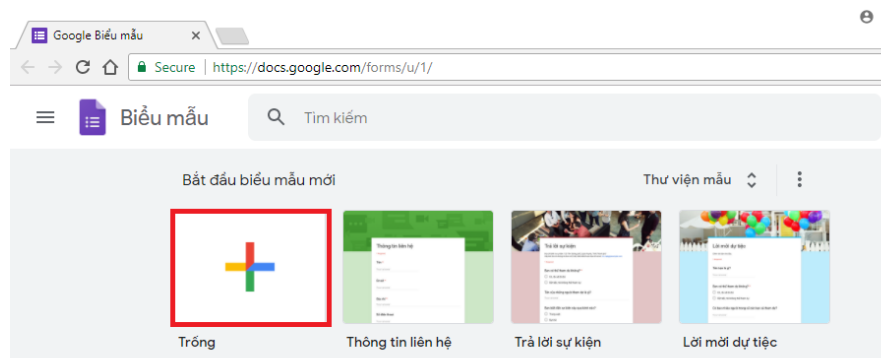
Google Biểu mẫu ×

Secure | https://docs.google.com/forms/u/1/

Biểu mẫu

Tìm kiếm

Bắt đầu biểu mẫu mới

Thư viện mẫu

Thông tin liên hệ

Trả lời sự kiện

Lời mời dự tiệc

Trống

Thông tin liên hệ

Trả lời sự kiện

Lời mời dự tiệc